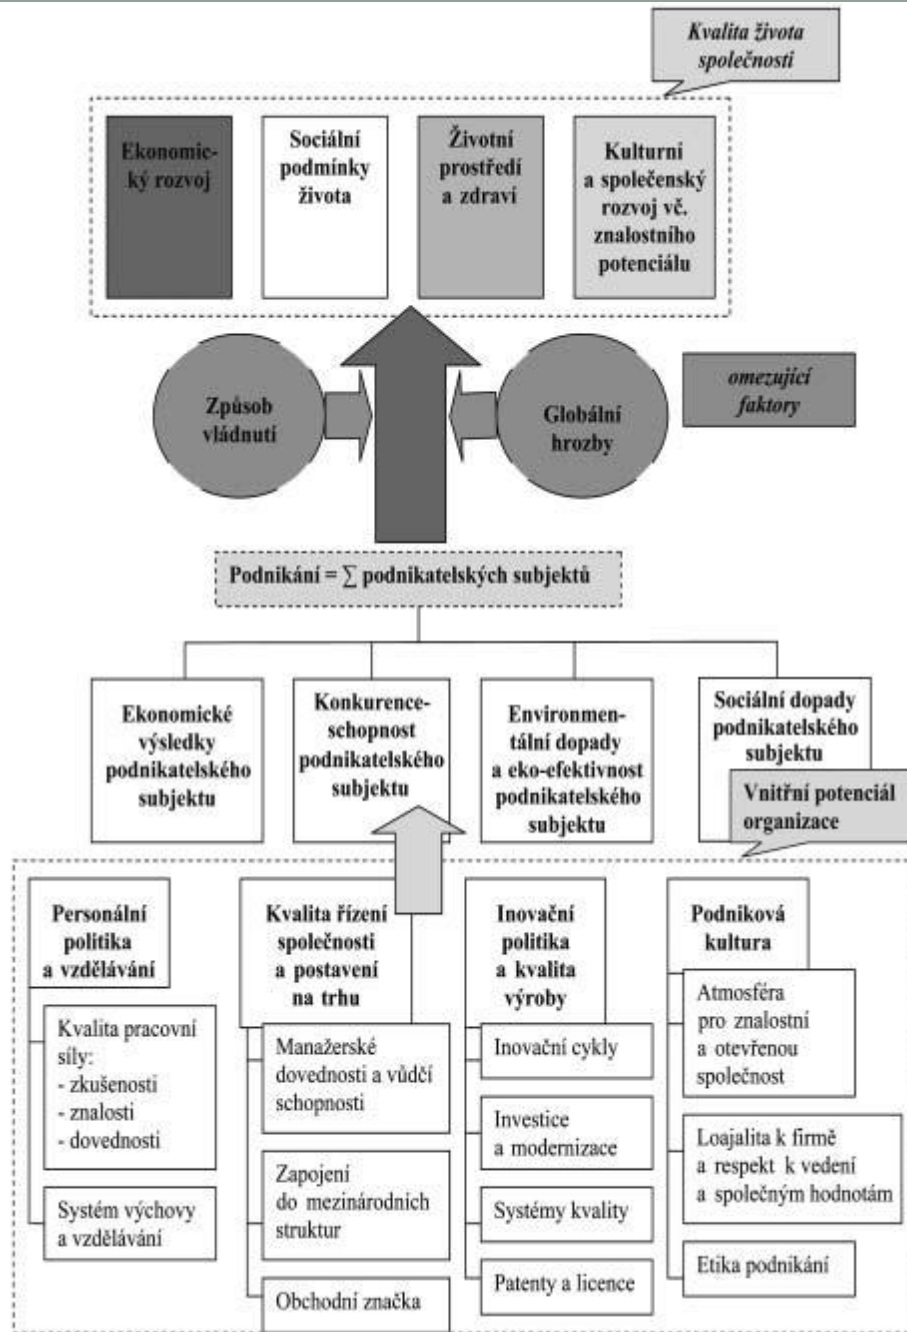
Kvalita života společnosti

Ekonomický rozvoj

Sociální podmínky života

Životní prostředí a zdraví

Kulturní a společenský rozvoj vč. znalostního potenciálu

Způsob vládnutí

Globální hrozby

omezující faktory

Podnikání = $\sum$ podnikatelských subjektů

Ekonomické výsledky podnikatelského subjektu

Konkurenceschopnost podnikatelského subjektu

Environmentální dopady a eko-efektivnost podnikatelského subjektu

Sociální dopady podnikatelského subjektu

Vnitřní potenciál organizace

Personální politika a vzdělávání

Kvalita pracovní síly:
- zkušenosti
- znalosti
- dovednosti

Systém výchovy a vzdělávání

Kvalita řízení společnosti a postavení na trhu

Manažerské dovednosti a vůdčí schopnosti

Zapojení do mezinárodních struktur

Obchodní značka

Inovační politika a kvalita výroby

Inovační cykly

Investice a modernizace

Systémy kvality

Patenty a licence

Podniková kultura

Atmosféra pro znalostní a otevřenou společnost

Loajalita k firmě a respekt k vedení a společným hodnotám

Etika podnikání